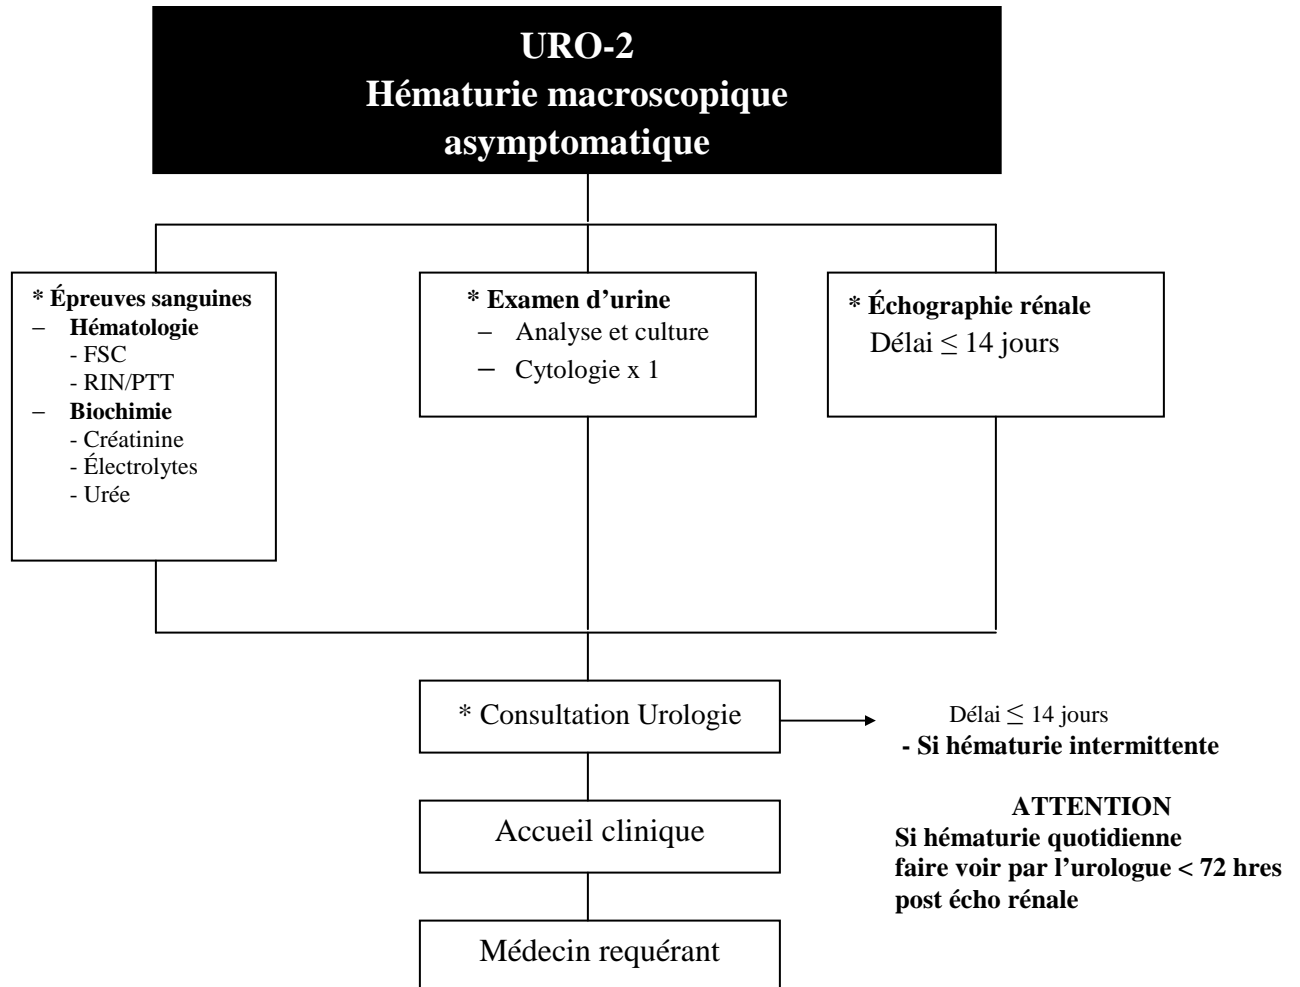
URO-2
Hématurie macroscopique asymptomatique

* Épreuves sanguines
– Hématologie
- FSC
- RIN/PTT
– Biochimie
- Créatinine
- Électrolytes
- Urée

* Examen d'urine
– Analyse et culture
– Cytologie x 1

* Échographie rénale
Délai $\leq$ 14 jours

* Consultation Urologie

Délai $\leq$ 14 jours
- Si hématurie intermittente

ATTENTION
Si hématurie quotidienne faire voir par l'urologue < 72 hres post écho rénale

Accueil clinique

Médecin requérant